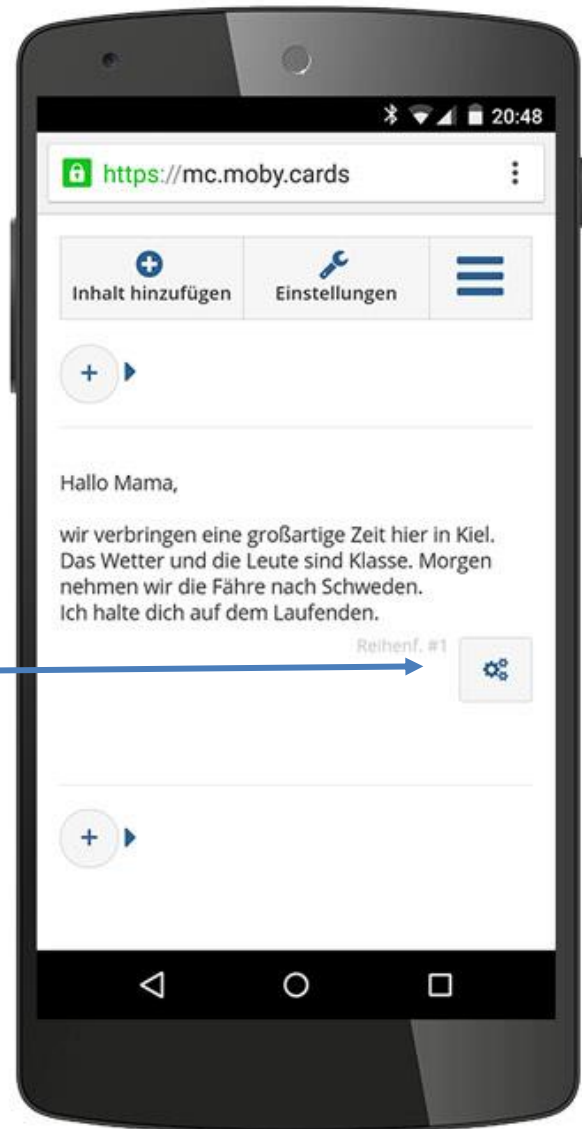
20:48

https://mc.moby.cards

Inhalt hinzufügen

Einstellungen

Hallo Mama,

wir verbringen eine großartige Zeit hier in Kiel. Das Wetter und die Leute sind Klasse. Morgen nehmen wir die Fähre nach Schweden.
Ich halte dich auf dem Laufenden.

Reihenf. #1